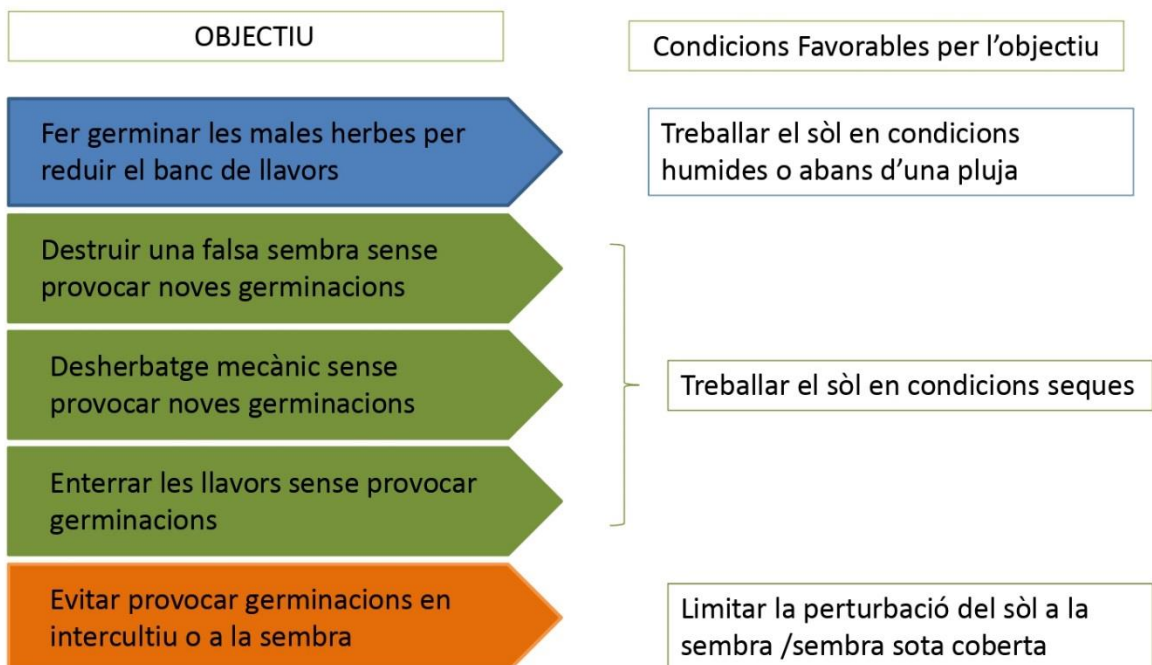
OBJECTIU

Condicions Favorables per l'objectiu

Fer germinar les males herbes per reduir el banc de llavors

Treballar el sòl en condicions humides o abans d'una pluja

Destruir una falsa sembra sense provocar noves germinacions

Desherbatge mecànic sense provocar noves germinacions

Enterrar les llavors sense provocar germinacions

Treballar el sòl en condicions seques

Evitar provocar germinacions en intercultiu o a la sembra

Limitar la perturbació del sòl a la sembra /sembra sota coberta